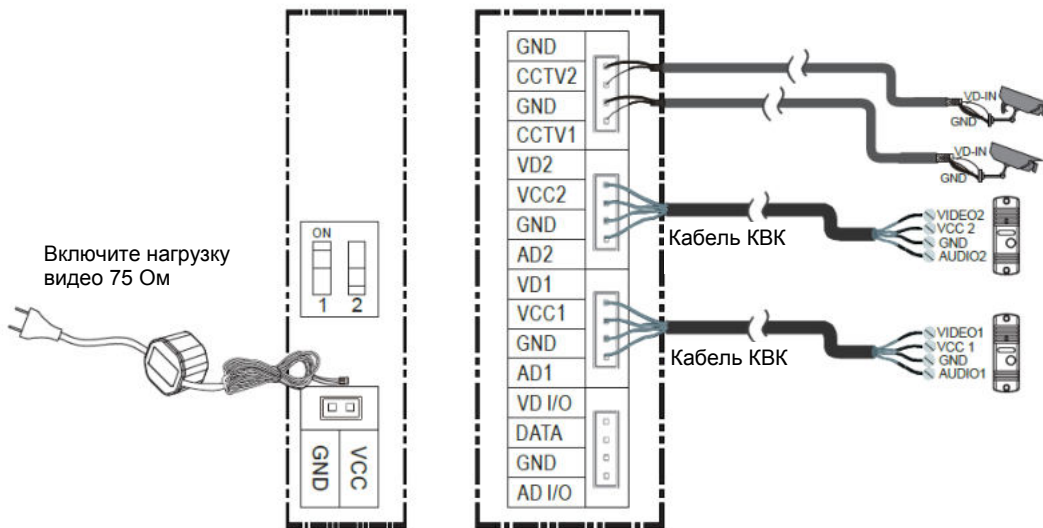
Включите нагрузку видео 75 Ом

ON
1 2

GND VCC

GND
CCTV2
GND
CCTV1
VD2
VCC2
GND
AD2
VD1
VCC1
GND
AD1
VD I/O
DATA
GND
AD I/O

VD-IN
GND
VD-IN
GND

Кабель КВК
VIDEO2
VCC 2
GND
AUDIO2

Кабель КВК
VIDEO1
VCC 1
GND
AUDIO1